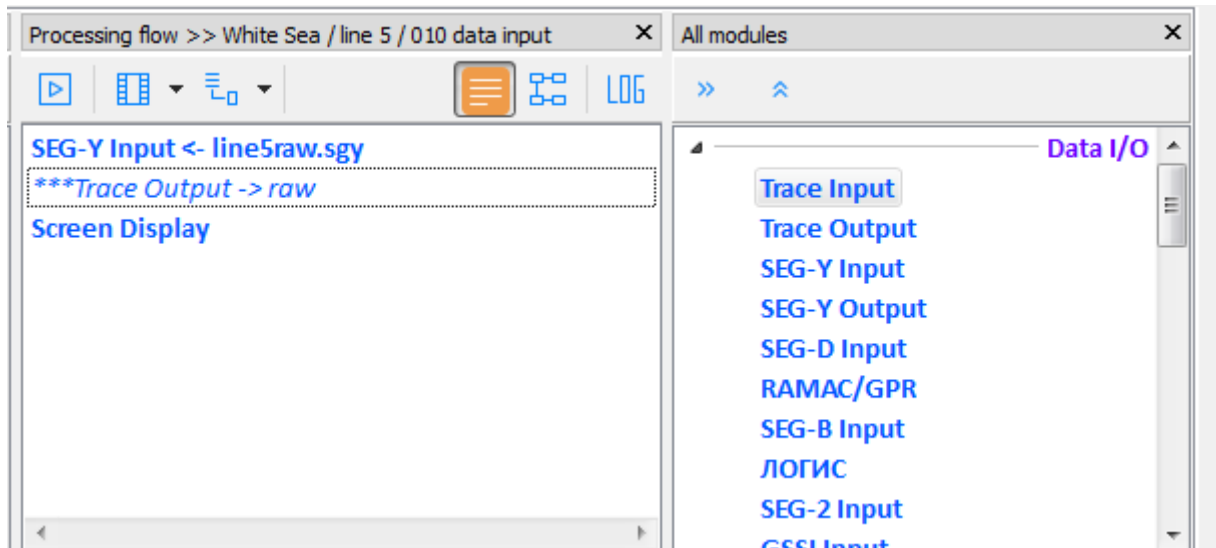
Processing flow >> White Sea / line 5 / 010 data input ✕

All modules ✕

LOG

SEG-Y Input <- line5raw.sgy
***Trace Output -> raw
Screen Display

Data I/O
Trace Input
Trace Output
SEG-Y Input
SEG-Y Output
SEG-D Input
RAMAC/GPR
SEG-B Input
ЛОГИС
SEG-2 Input
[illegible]